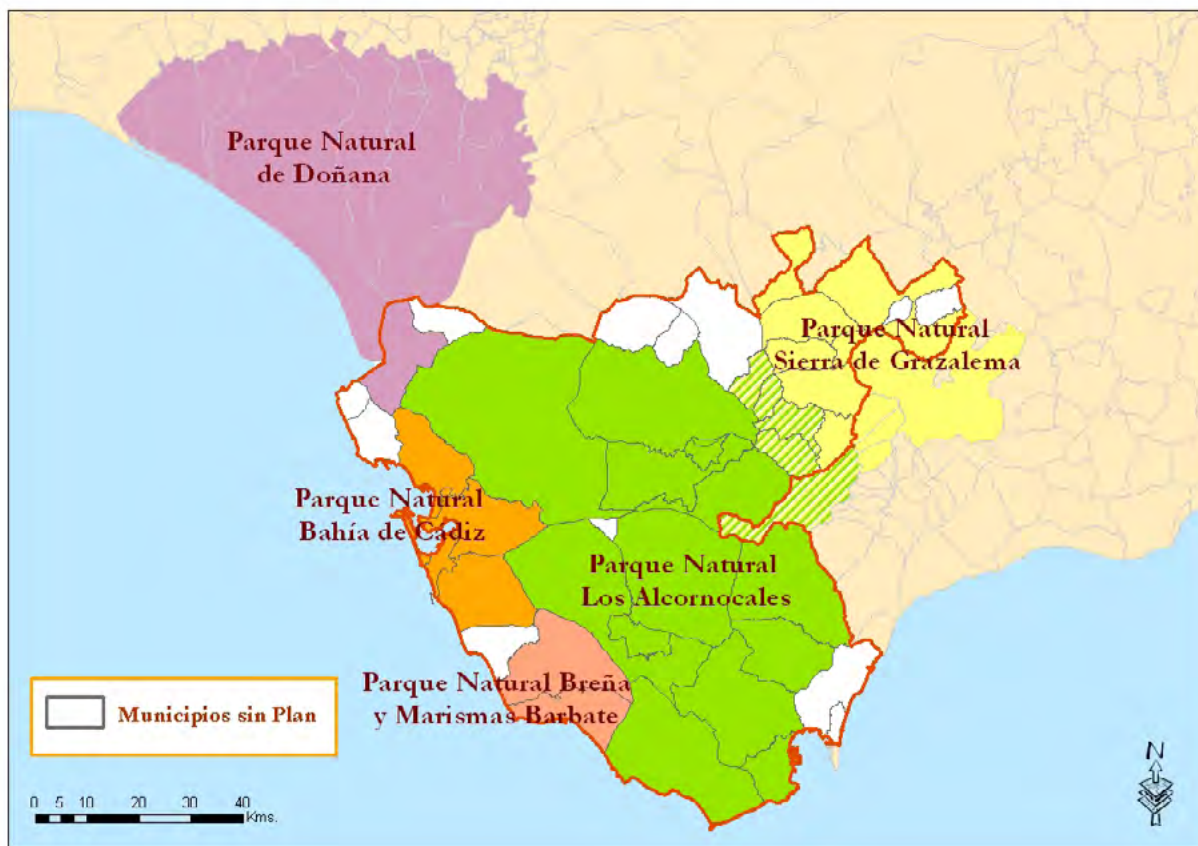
Parque Natural de Doñana

Parque Natural Sierra de Grazalema

Parque Natural Bahía de Cadiz

Parque Natural Los Alcornocales

Parque Natural Breña y Marismas Barbate

Municipios sin Plan

0 5 10 20 30 40 Kms.

N